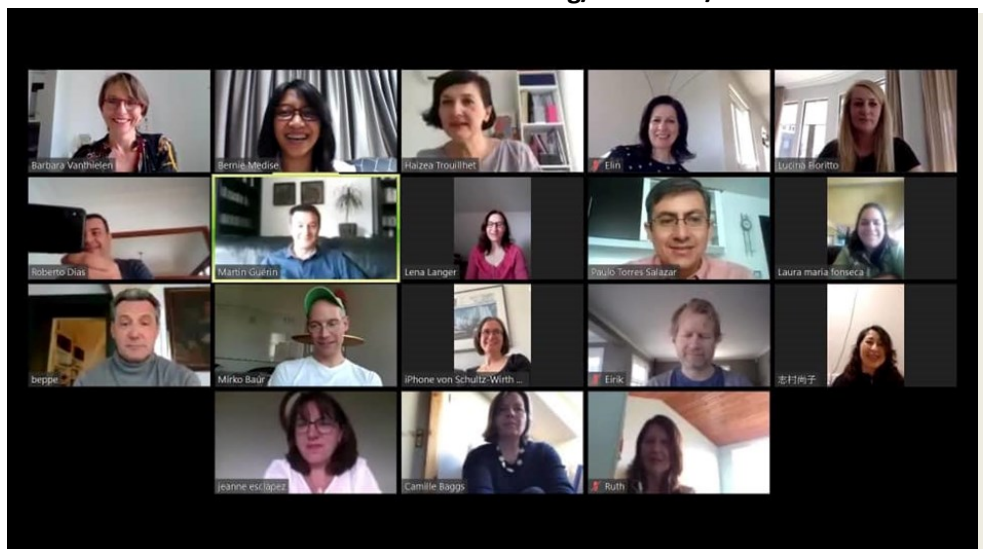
Barbara Vanthielen
Bernie Medise
Haizea Trouillhet
Elin
Lucina Boritto
Roberto Dias
Martin Guérin
Lena Langer
Paulo Torres Salazar
Laura maria fonseca
beppe
Mirko Baur
iPhone von Schultz-Wirth ...
Eirik
志村尚子
jeanne esclapez
Camille Baggs
Ruth